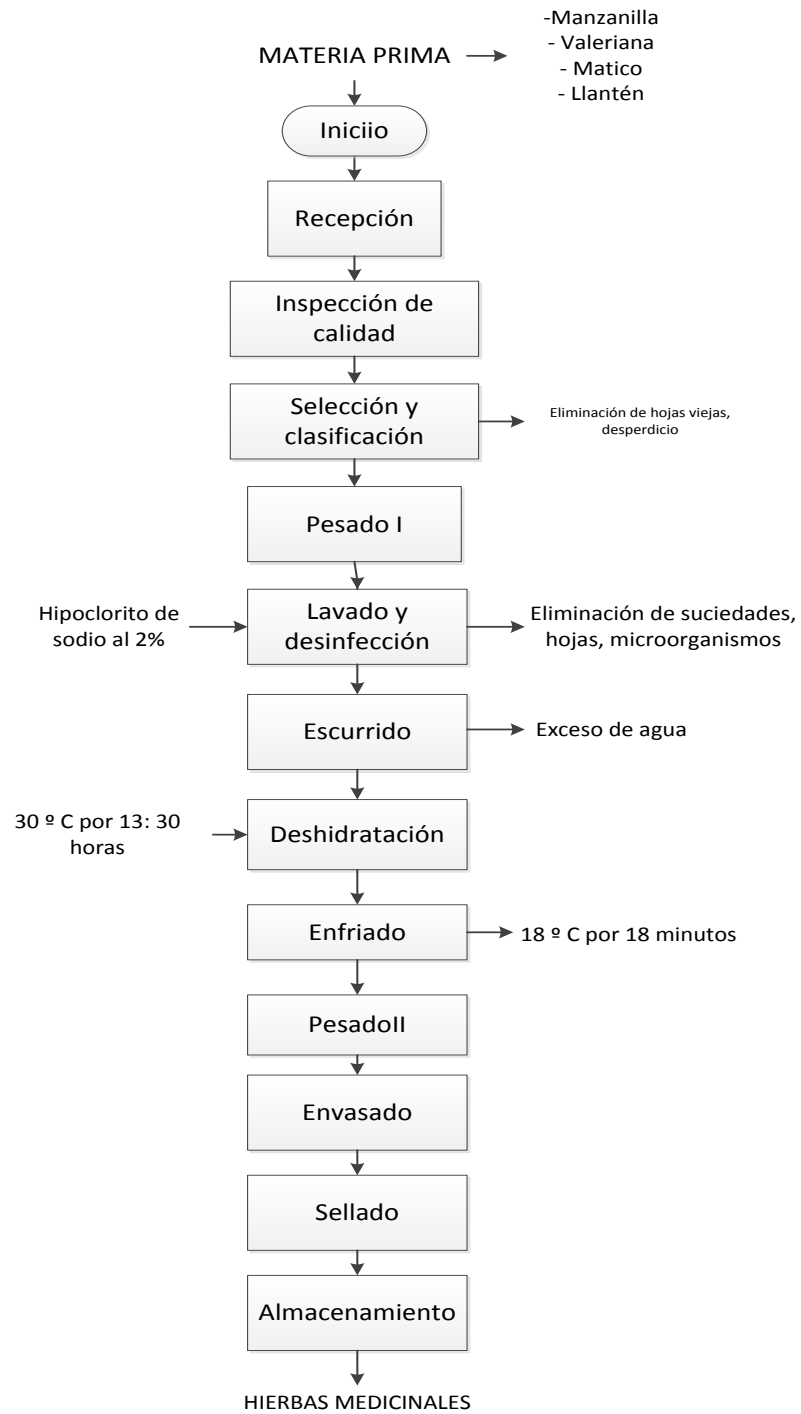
MATERIA PRIMA

-Manzanilla
- Valeriana
- Matico
- Llantén

Iniciio

Recepción

Inspección de calidad

Selección y clasificación

Eliminación de hojas viejas, desperdicio

Pesado I

Hipoclorito de sodio al 2%

Lavado y desinfección

Eliminación de suciedades, hojas, microorganismos

Escurrido

Exceso de agua

30 º C por 13: 30 horas

Deshidratación

Enfriado

18 º C por 18 minutos

PesadoII

Envasado

Sellado

Almacenamiento

HIERBAS MEDICINALES